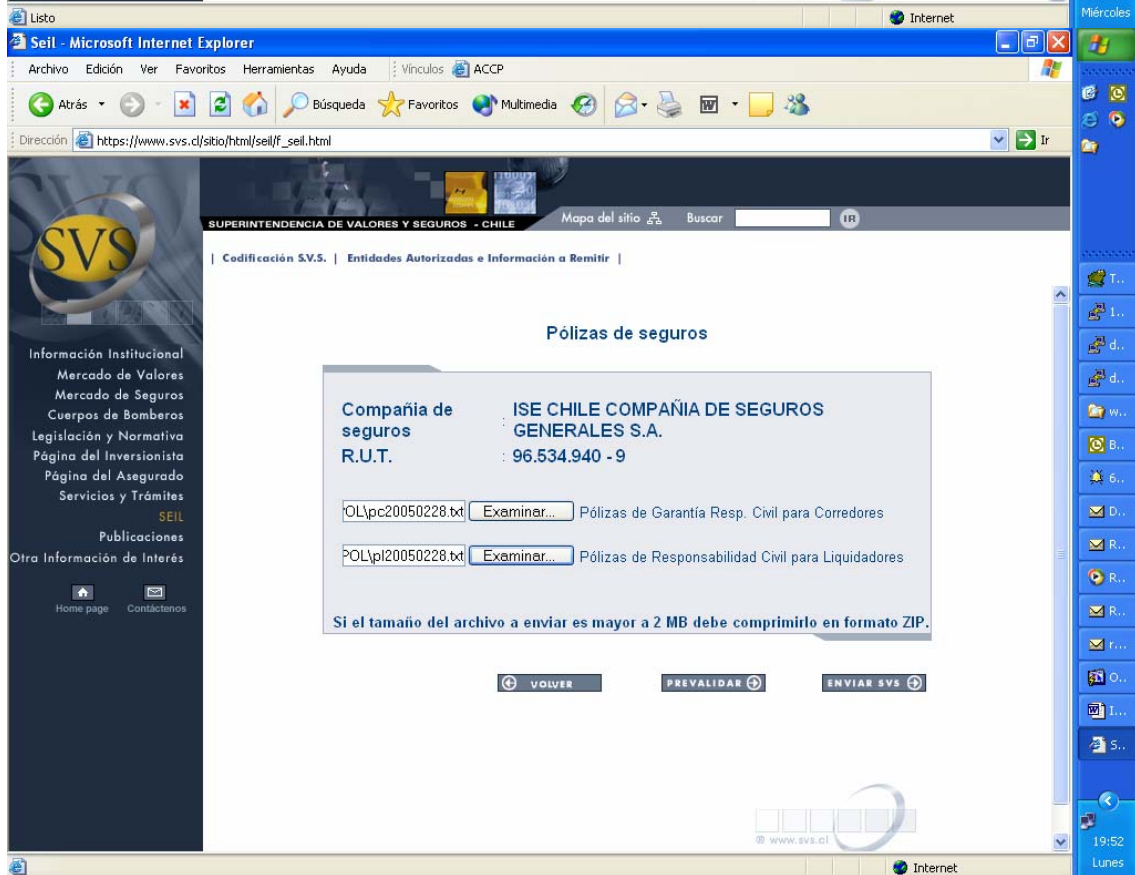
Listo
Internet
Miércoles

Seil - Microsoft Internet Explorer

Archivo Edición Ver Favoritos Herramientas Ayuda Vínculos ACCP

Atrás Búsqueda Favoritos Multimedia

Dirección https://www.svs.cl/sitio/html/seil/f_seil.html Ir

SVS

SUPERINTENDENCIA DE VALORES Y SEGUROS - CHILE

Mapa del sitio Buscar IR

| Codificación S.V.S. | Entidades Autorizadas e Información a Remitir |

Información Institucional
Mercado de Valores
Mercado de Seguros
Cuerpos de Bomberos
Legislación y Normativa
Página del Inversionista
Página del Asegurado
Servicios y Trámites
SEIL
Publicaciones
Otra Información de Interés

Home page Contáctenos

Pólizas de seguros

| | |
|---|---|
| Compañía de seguros | ISE CHILE COMPAÑIA DE SEGUROS GENERALES S.A. |
| R.U.T. | : 96.534.940 - 9 |

OL\pc20050228.txt Examinar... Pólizas de Garantía Resp. Civil para Corredores

POL\pl20050228.txt Examinar... Pólizas de Responsabilidad Civil para Liquidadores

Si el tamaño del archivo a enviar es mayor a 2 MB debe comprimirlo en formato ZIP.

VOLVER PREVALIDAR ENVIAR SVS

® www.svs.cl

Internet

T.. 1.. d.. d.. W.. B.. 6.. D.. R.. R.. R.. r.. O.. I.. S..

19:52
Lunes